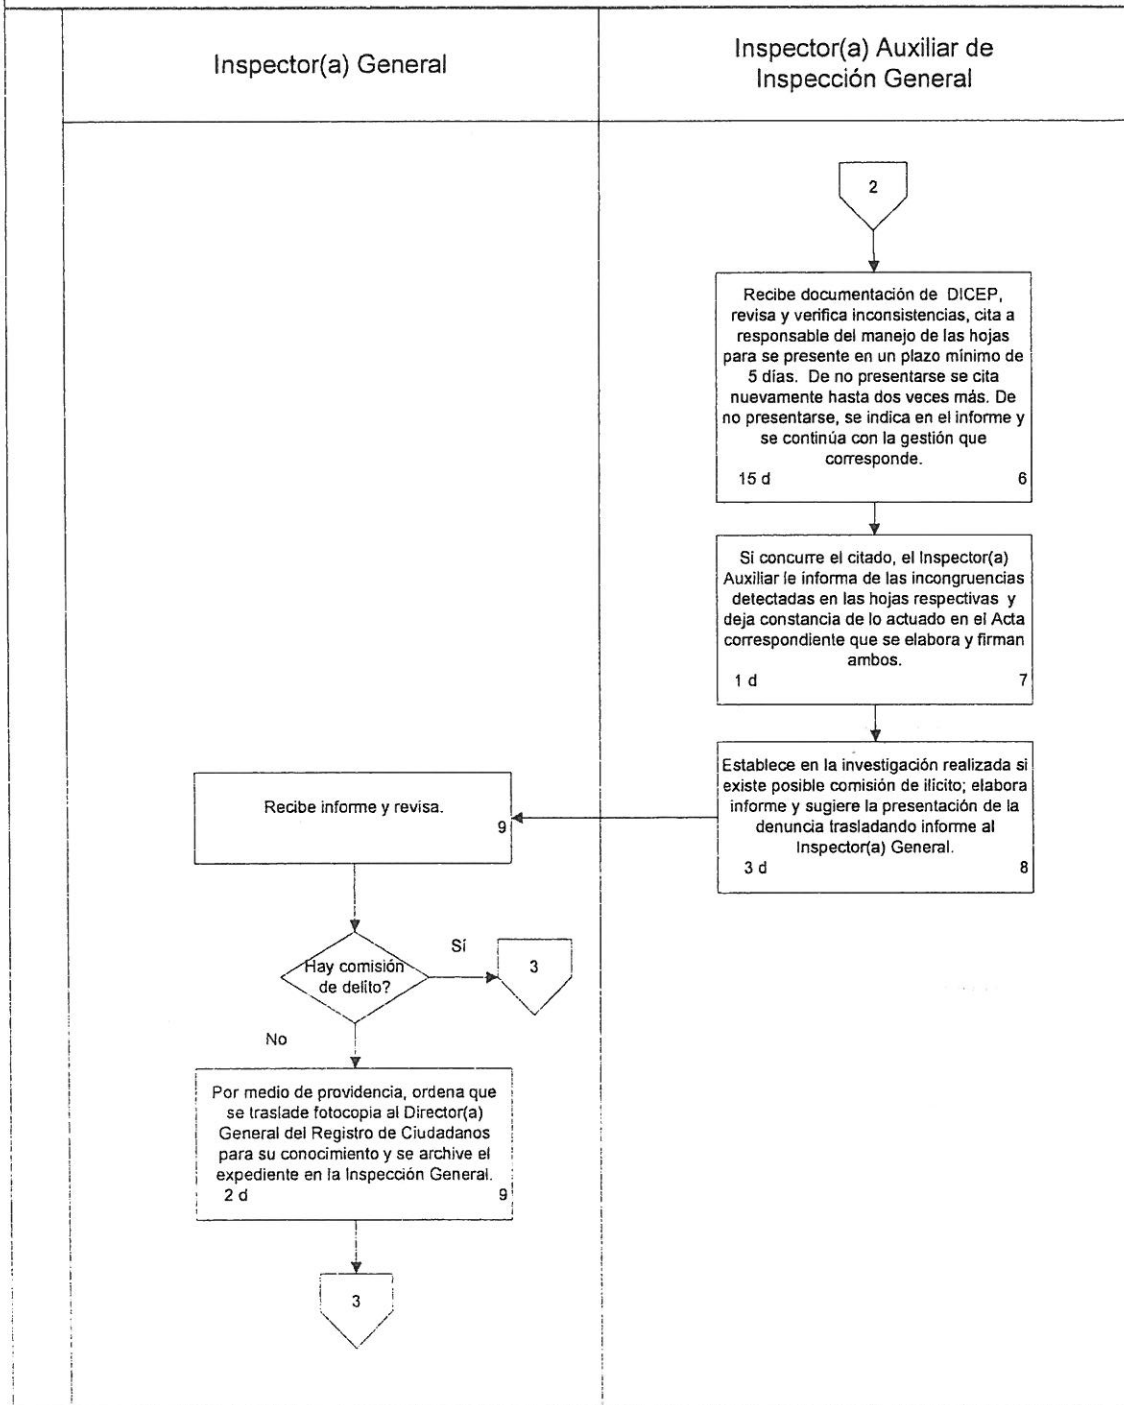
Inspector(a) General

Inspector(a) Auxiliar de Inspección General

2

Recibe documentación de DICEP, revisa y verifica inconsistencias, cita a responsable del manejo de las hojas para se presente en un plazo mínimo de 5 días. De no presentarse se cita nuevamente hasta dos veces más. De no presentarse, se indica en el informe y se continúa con la gestión que corresponde.
15 d 6

Si concurre el citado, el Inspector(a) Auxiliar le informa de las incongruencias detectadas en las hojas respectivas y deja constancia de lo actuado en el Acta correspondiente que se elabora y firman ambos.
1 d 7

Establece en la investigación realizada si existe posible comisión de ilícito; elabora informe y sugiere la presentación de la denuncia trasladando informe al Inspector(a) General.
3 d 8

Recibe informe y revisa.
9

Hay comisión de delito?

Sí

3

No

Por medio de providencia, ordena que se traslade fotocopia al Director(a) General del Registro de Ciudadanos para su conocimiento y se archive el expediente en la Inspección General.
2 d 9

3